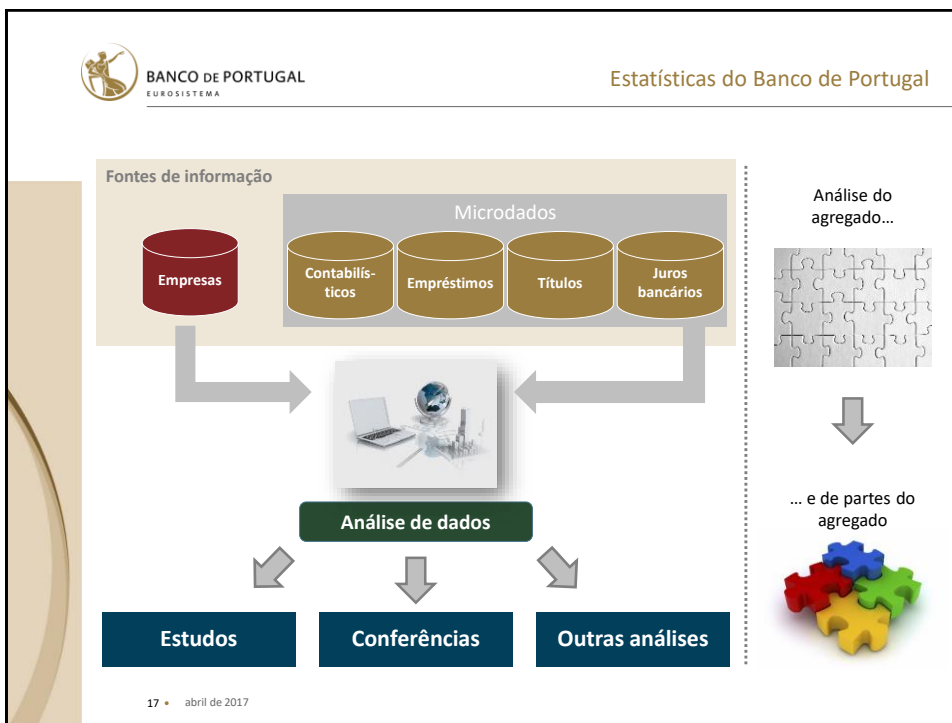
BANCO DE PORTUGAL
EUROSISTEMA

Estatísticas do Banco de Portugal

Fontes de informação

Microdados

Empresas

Contabilísticos

Empréstimos

Títulos

Juros bancários

Análise de dados

Estudos

Conferências

Outras análises

Análise do agregado…

… e de partes do agregado

17 • abril de 2017